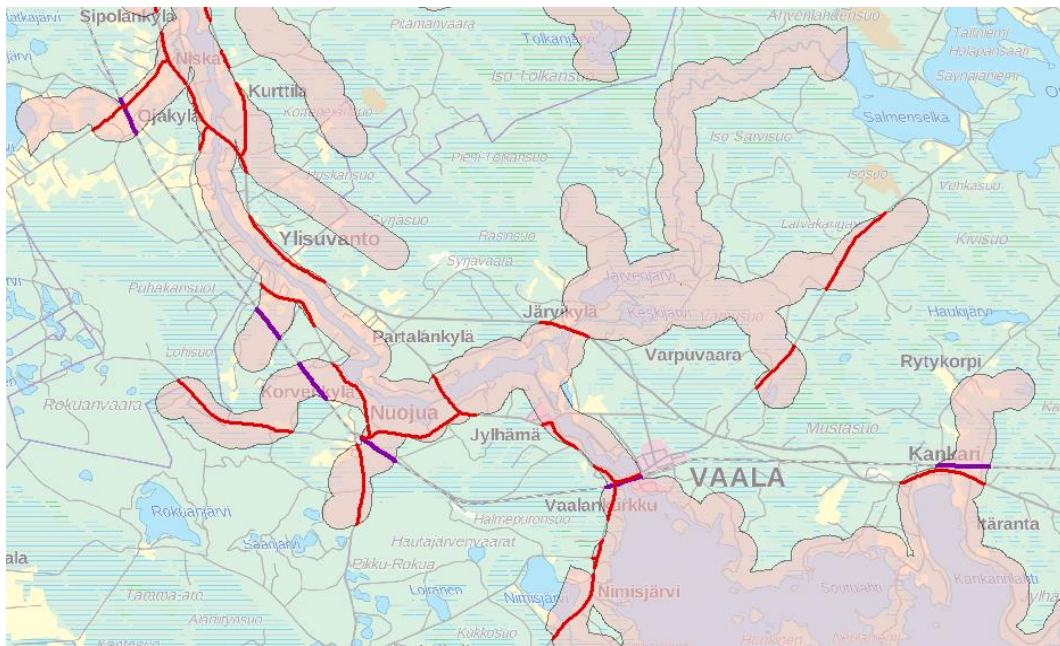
Matkajärvi
Sipolankylä
Niska
Pitämänvaara
Tolkanjärvi
Ahvenlahdensuo
Tallniemi
Holapansaari
Säynäjäniemi
Iso-Tolkansuo
Ojakylä
Kurttila
Salmenselkä
Iso Saivisuo
Pieni-Tolkansuo
Huskansuo
Isosuo
Venkasuo
Syrjäsuo
Laivakangas
Ylisuvanto
Rasinsuo
Kivisuo
Syrjävaara
Järvenjärvi
Puhakansuo
Järvikylä
Keskijärvi
Haukijärvi
Partalankylä
Varpuvaara
Rytykorpi
Lohisuo
Korvenkylä
Rokuanvaara
Nuojua
Mustasuo
Jylhämä
Kankari
VAALA
Vaalankurkku
Rokuanjärvi
Halmepuronsuo
Itäranta
Saarijärvi
Hautajärvenvaarat
ala
Pikku-Rokua
Loranen
Nimisjärvi
Soutujärvi
Kankaanlahti
Tatamäaro
Nimisjärvi
Aknitynsuo
Kukkosuo
Kantosuo
Heninen
Neulaniemi